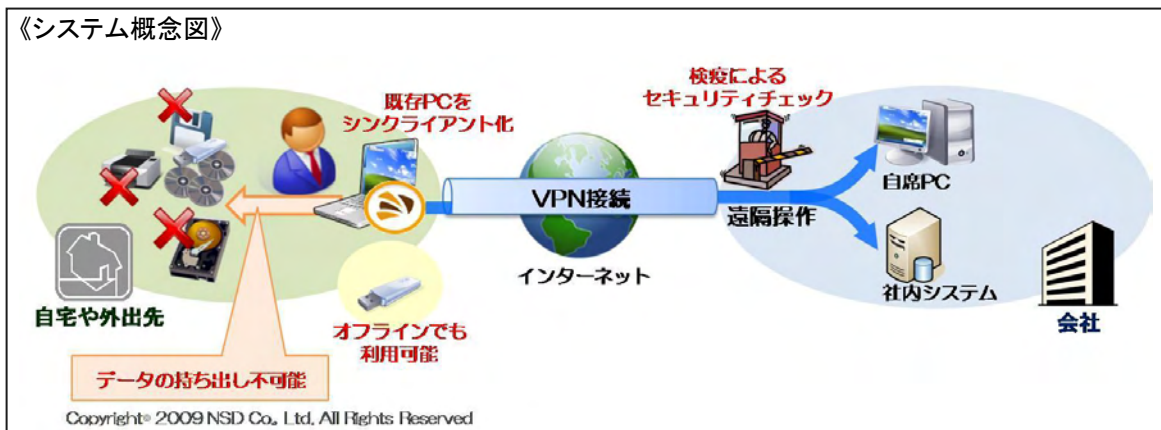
《システム概念図》

既存PCを
シンクライアント化

検疫による
セキュリティチェック

VPN接続

遠隔操作

自席PC

社内システム

会社

インターネット

自宅や外出先

オフラインでも
利用可能

データの持ち出し不可能

Copyright© 2009 NSD Co., Ltd. All Rights Reserved